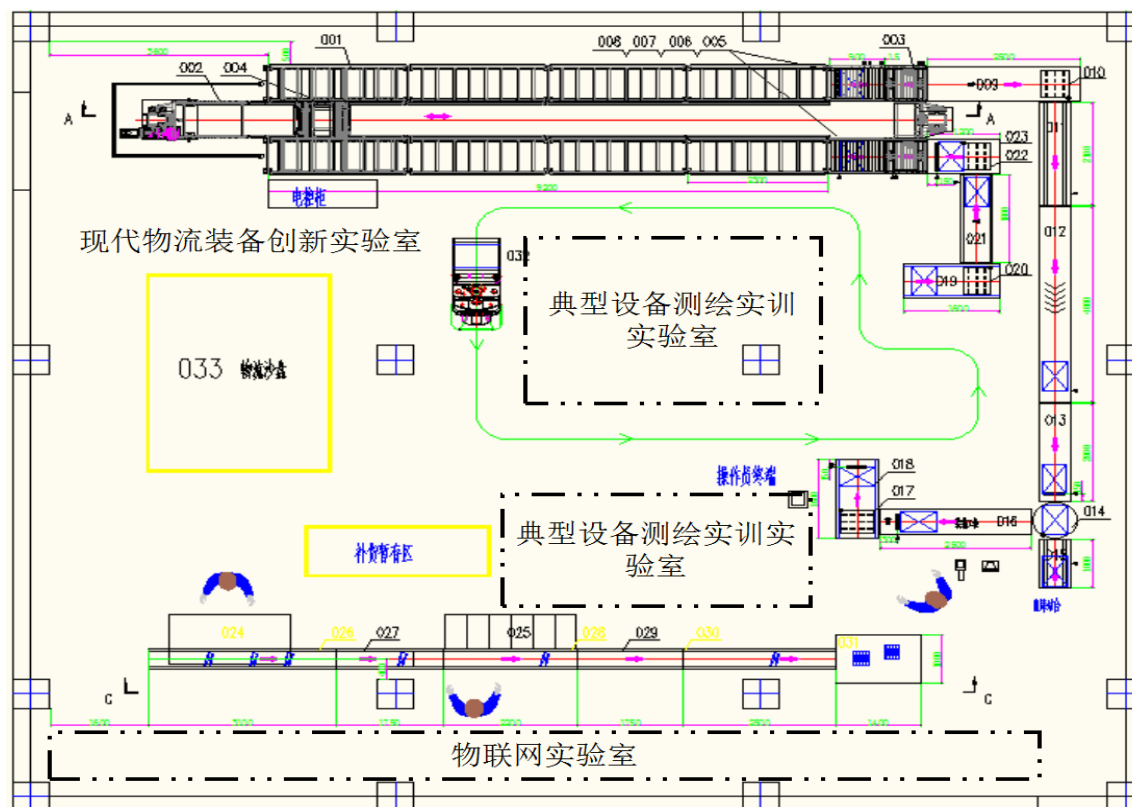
001
002
004
006 007 006 005
003
A
A
009
010
011
023
022
021
012
020
019
电控柜
现代物流装备创新实验室
032
典型设备测绘实训实验室
033 物流沙盘
013
操作货架箱
018
017
016
014
015
典型设备测绘实训实验室
补货暂存区
024
026
027
025
028
029
030
031
C
C
物联网实验室